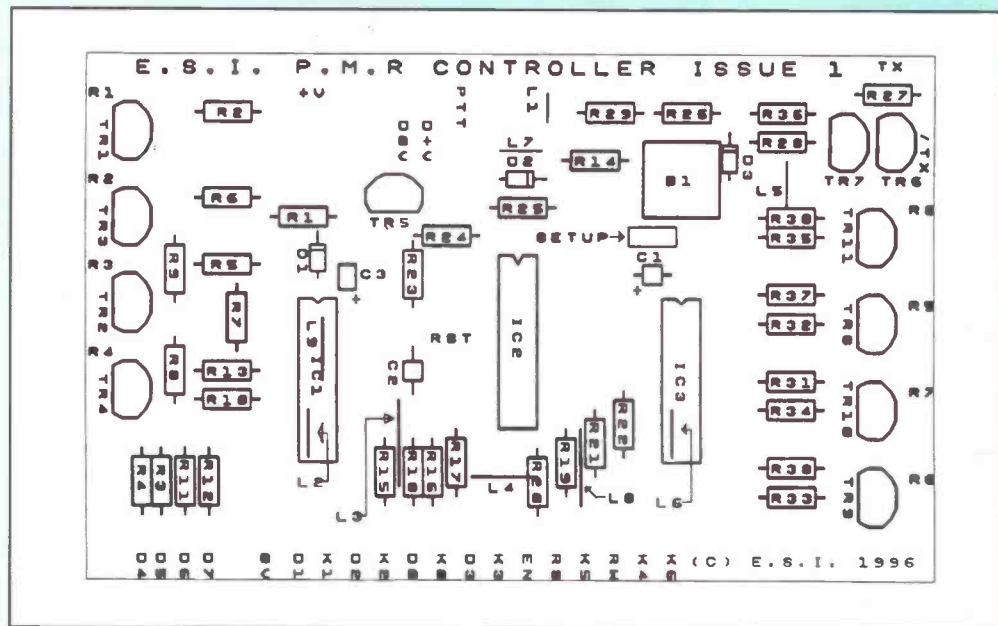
E.S.I. P.M.R CONTROLLER ISSUE 1

TX

R1 TR1 R2 +V PTT L1 R29 R26 R36 R27

0V D+V L7 D2 R14 B1 D3 R28 TR7 TR6 /TX

R2 TR3 R6 R1 TR5 R25 L5

D1 R24 SETUP→ R38 R35 TR11 R8

R3 R9 R5 C3 R23 IC2 C1

TR2 R7 R37 R5

IC1 IC3 R32 TR8

R4 R8 R13 RST C2 R31 R7

TR4 R18 R34 TR10

R22 R21

R15 R10 R16 R17 R19 R20 L8

R4 R3 R11 R12 L2 L4 L6 R30 R6

L3 R33 TR9

(C) E.S.I. 1996